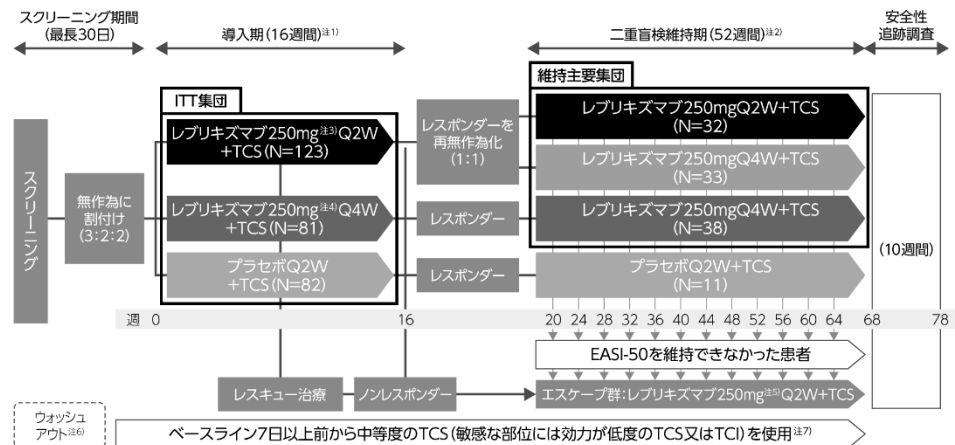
スクリーニング期間
(最長30日)

導入期(16週間)注1)

二重盲検維持期(52週間)注2)

安全性
追跡調査

維持主要集団

ITT集団

スクリーニング

無作為に
割付け
(3:2:2)

レブリキズマブ250mg注3)Q2W
+TCS(N=123)

レブリキズマブ250mg注4)Q4W
+TCS(N=81)

プラセボQ2W
+TCS(N=82)

レスポンダーを
再無作為化
(1:1)

レスポンダー

レスポンダー

レブリキズマブ250mgQ2W+TCS
(N=32)

レブリキズマブ250mgQ4W+TCS
(N=33)

レブリキズマブ250mgQ4W+TCS
(N=38)

プラセボQ2W+TCS
(N=11)

(10週間)

週 0 16 20 24 28 32 36 40 44 48 52 56 60 64 68 78

EASI-50を維持できなかった患者

レスキュー治療

ノンレスポンダー

エスケープ群:レブリキズマブ250mg注5)Q2W+TCS

ウォッシュ
アウト注6)

ベースライン7日以上前から中等度のTCS(敏感な部位には効力が低度のTCS又はTCI)を使用注7)